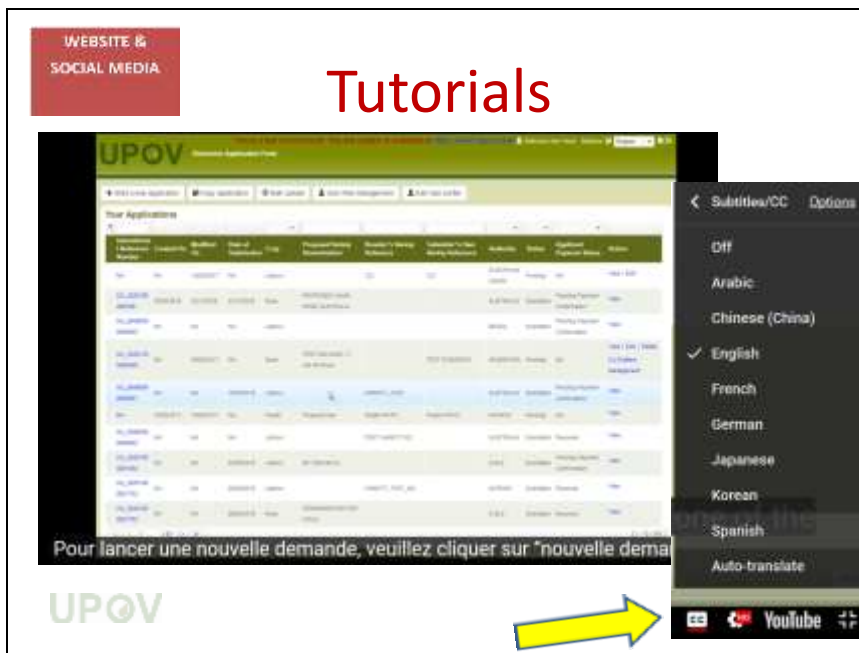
WEBSITE & SOCIAL MEDIA

Tutorials

UPOV

Electronic Application Form

Your Applications

Pour lancer une nouvelle demande, veuillez cliquer sur "nouvelle dema

Subtitles/CC Options

Off

Arabic

Chinese (China)

✓ English

French

German

Japanese

Korean

Spanish

Auto-translate

CC

YouTube

UPOV